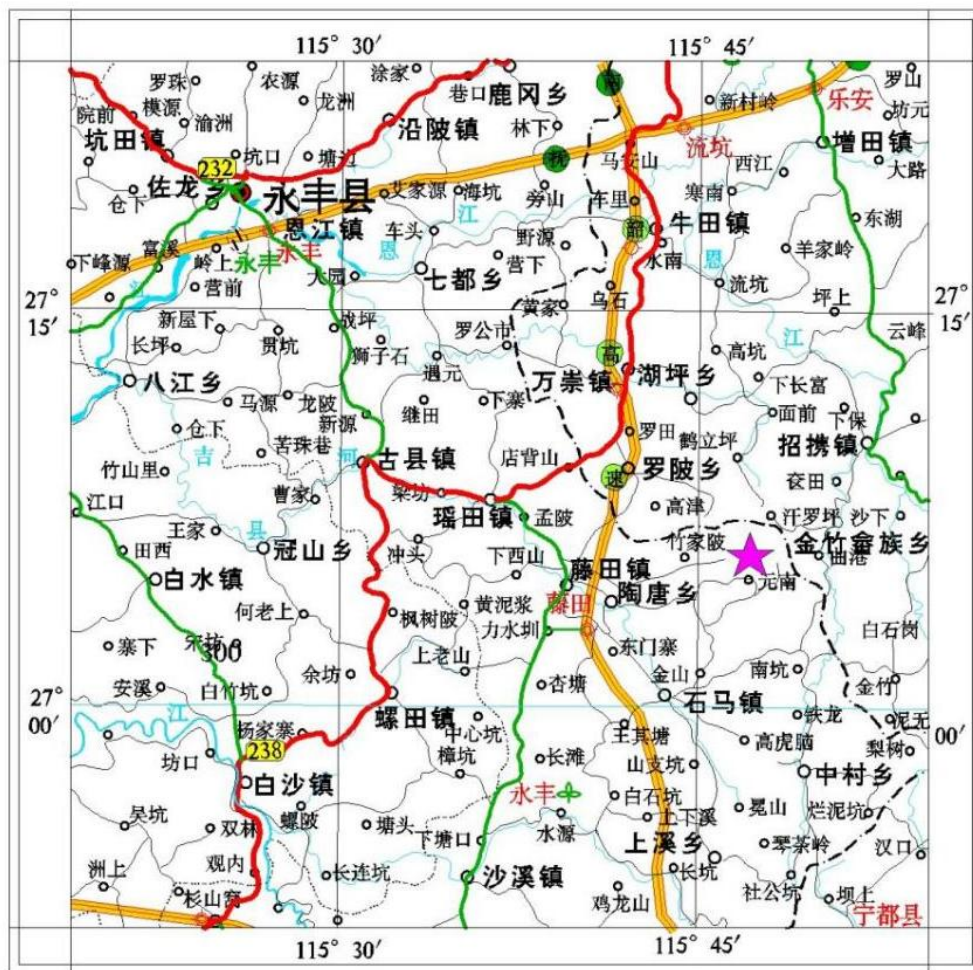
115° 30′
115° 45′
罗珠
农源
涂家
巷口
鹿冈乡
罗山
院前
横源
龙洲
新村岭
乐安
坊元
坑田镇
渝洲
沿陂镇
林下
流坑
增田镇
232
坑口
塘边
马安山
西江
大路
佐龙乡
永丰县
艾家源
海坑
杭
寒南
仓下
恩江镇
劳山
车里
东湖
富溪
车头
江
野源
牛田镇
下峰源
永丰
永丰
岭上
恩
营下
水南
恩
羊家岭
营前
大园
七都乡
乌石
流坑
坪上
27°
15′
黄家
27°
15′
新屋下
战坪
罗公市
云峰
长坪
贯坑
狮子石
高
高坑
江
八江乡
遇元
万崇镇
湖坪乡
下长富
马源
龙陂
下寨
面前
下保
仓下
新源
继田
罗田
鹤立坪
招携镇
苦珠巷
吉
竹山里
河
古县镇
店背山
罗陂乡
茯田
梁坊
遂
高津
汗罗坪
沙下
江口
曹家
县
王家
瑶田镇
孟陂
竹家陂
金竹畲族乡
田西
冠山乡
冲头
下西山
藤田镇
曲港
白水镇
陶唐乡
元南
何老上
枫树陂
黄泥浆
藤田
白石岗
寨下
力水圳
东门寨
300
安溪
上老山
南坑
余坊
金山
27°
00′
白竹坑
杏塘
石马镇
金竹
江
螺田镇
铁龙
泥元
杨家寨
中心坑
00′
238
王其塘
高虎脑
梨树
坊口
樟坑
长滩
山支坑
中村乡
白沙镇
永丰
吴坑
白石坑
烂泥坑
螺陂
上下溪
晁山
双林
塘头
水源
下塘口
琴茶岭
洲上
观内
长连坑
汉口
沙溪镇
上溪乡
长坑
社公坑
杉山窝
鸡龙山
坝上
宁都县
115° 30′
115° 45′